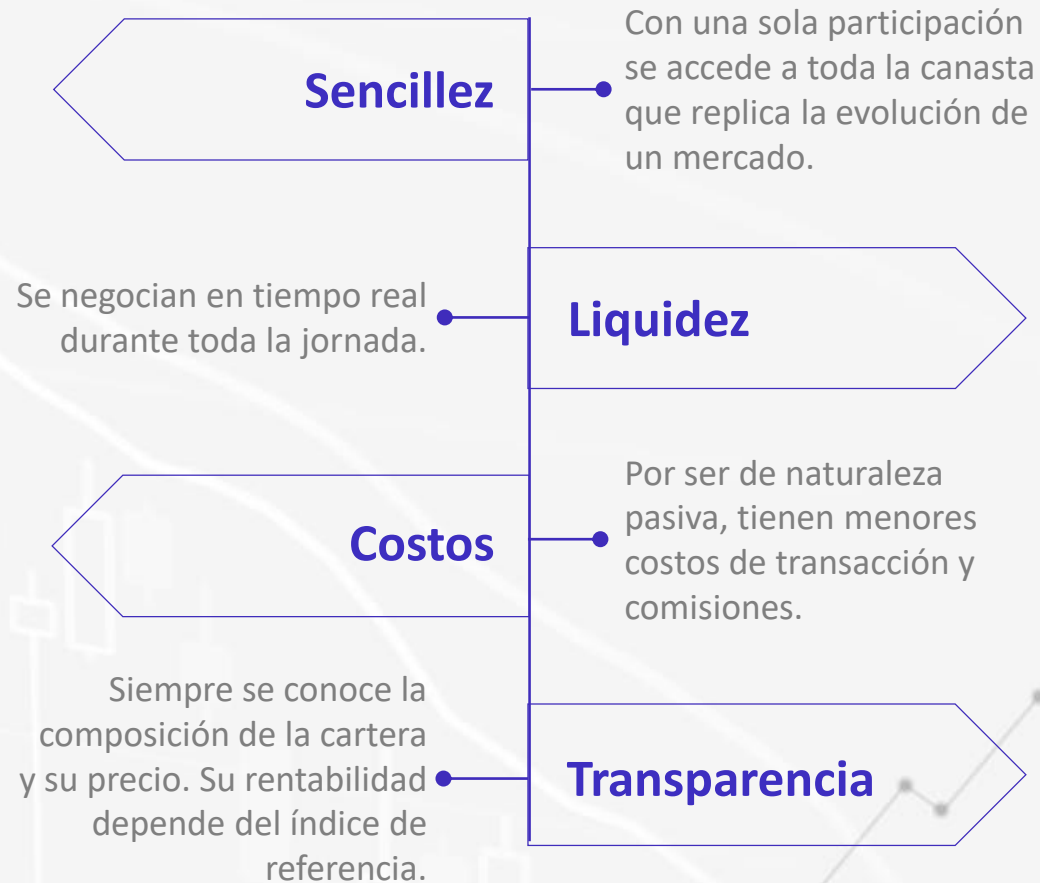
Sencillez

Con una sola participación se accede a toda la canasta que replica la evolución de un mercado.

Se negocian en tiempo real durante toda la jornada.

Liquidez

Costos

Por ser de naturaleza pasiva, tienen menores costos de transacción y comisiones.

Siempre se conoce la composición de la cartera y su precio. Su rentabilidad depende del índice de referencia.

Transparencia